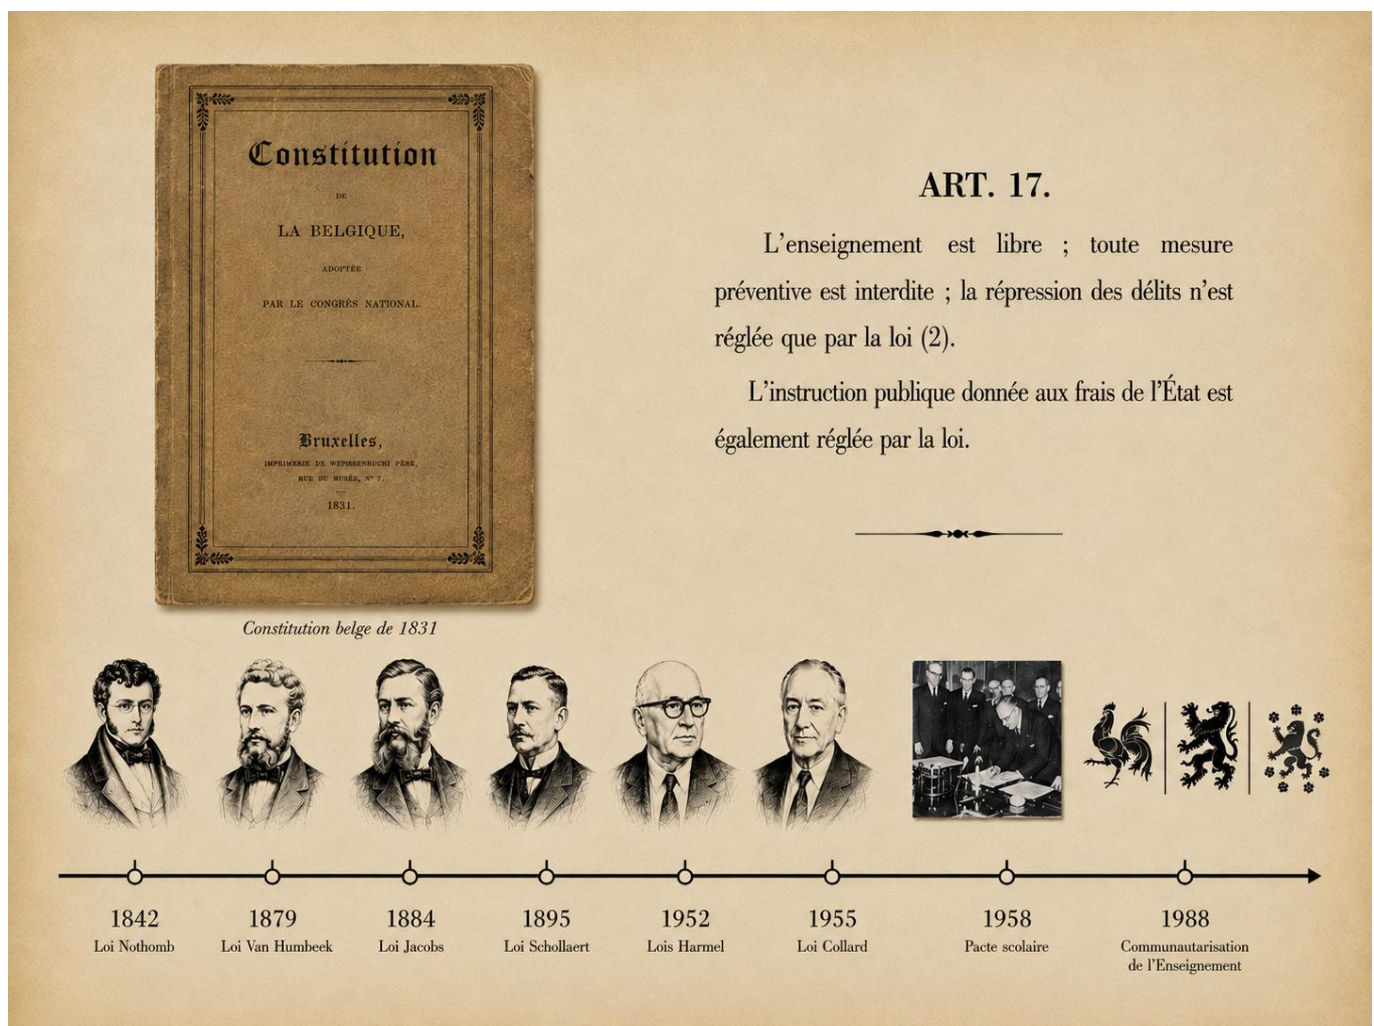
Constitution

DE

LA BELGIQUE,

ADOPTÉE

PAR LE CONGRÈS NATIONAL.

Bruxelles,

IMPRIMERIE DE WEPISSENRUCHI PÈRE, RUE DU MUSÉE, N° 7.

1831.

Constitution belge de 1831

ART. 17.

L'enseignement est libre ; toute mesure préventive est interdite ; la répression des délits n'est réglée que par la loi (2).

L'instruction publique donnée aux frais de l'État est également réglée par la loi.

1842
Loi Nothomb

1879
Loi Van Humbeek

1884
Loi Jacobs

1895
Loi Schollaert

1952
Lois Harmel

1955
Loi Collard

1958
Pacte scolaire

1988
Communautarisation de l'Enseignement